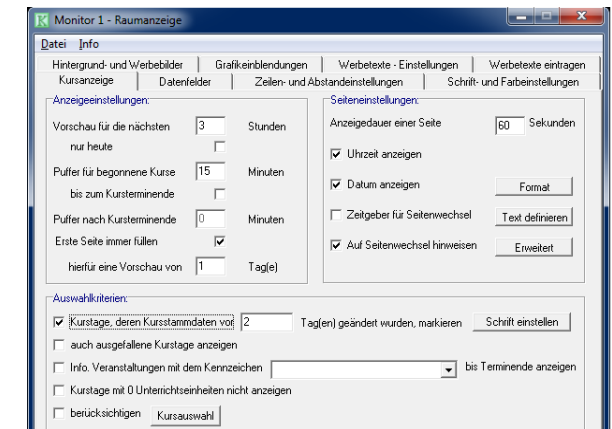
Monitor 1 - Raumanzeige

Datei Info

Hintergrund- und Werbebilder | Grafikeinblendungen | Werbetexte - Einstellungen | Werbetexte eintragen
Kursanzeige | Datenfelder | Zeilen- und Abstandeinstellungen | Schrift- und Farbeinstellungen

Anzeigeeinstellungen:

Vorschau für die nächsten 3 Stunden

nur heute

Puffer für begonnene Kurse 15 Minuten

bis zum Kursterminende

Puffer nach Kursterminende 0 Minuten

Erste Seite immer füllen

hierfür eine Vorschau von 1 Tag(e)

Seiteneinstellungen:

Anzeigedauer einer Seite 60 Sekunden

Uhrzeit anzeigen

Datum anzeigen

Format

Zeitgeber für Seitenwechsel

Text definieren

Auf Seitenwechsel hinweisen

Erweitert

Auswahlkriterien:

Kurstage, deren Kursstammdaten vor 2 Tag(en) geändert wurden, markieren

Schrift einstellen

auch ausgefallene Kurstage anzeigen

Info. Veranstaltungen mit dem Kennzeichen bis Terminende anzeigen

Kurstage mit 0 Unterrichtseinheiten nicht anzeigen

berücksichtigen Kursauswahl